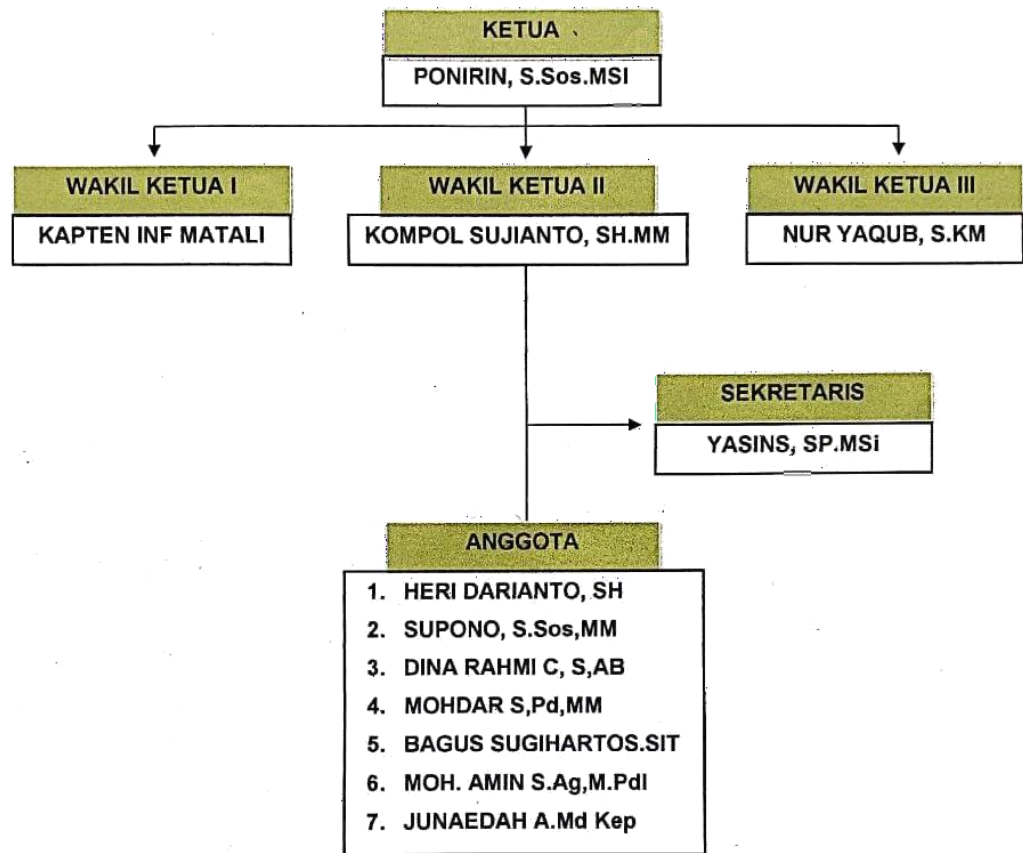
KETUA

PONIRIN, S.Sos.MSI

WAKIL KETUA I

KAPTEN INF MATALI

WAKIL KETUA II

KOMPOL SUJIANTO, SH.MM

WAKIL KETUA III

NUR YAQUB, S.KM

SEKRETARIS

YASINS, SP.MSi

ANGGOTA

1. HERI DARIANTO, SH
2. SUPONO, S.Sos,MM
3. DINA RAHMI C, S,AB
4. MOHDAR S,Pd,MM
5. BAGUS SUGIHARTOS.SIT
6. MOH. AMIN S.Ag,M.Pdl
7. JUNAEDAH A.Md Kep